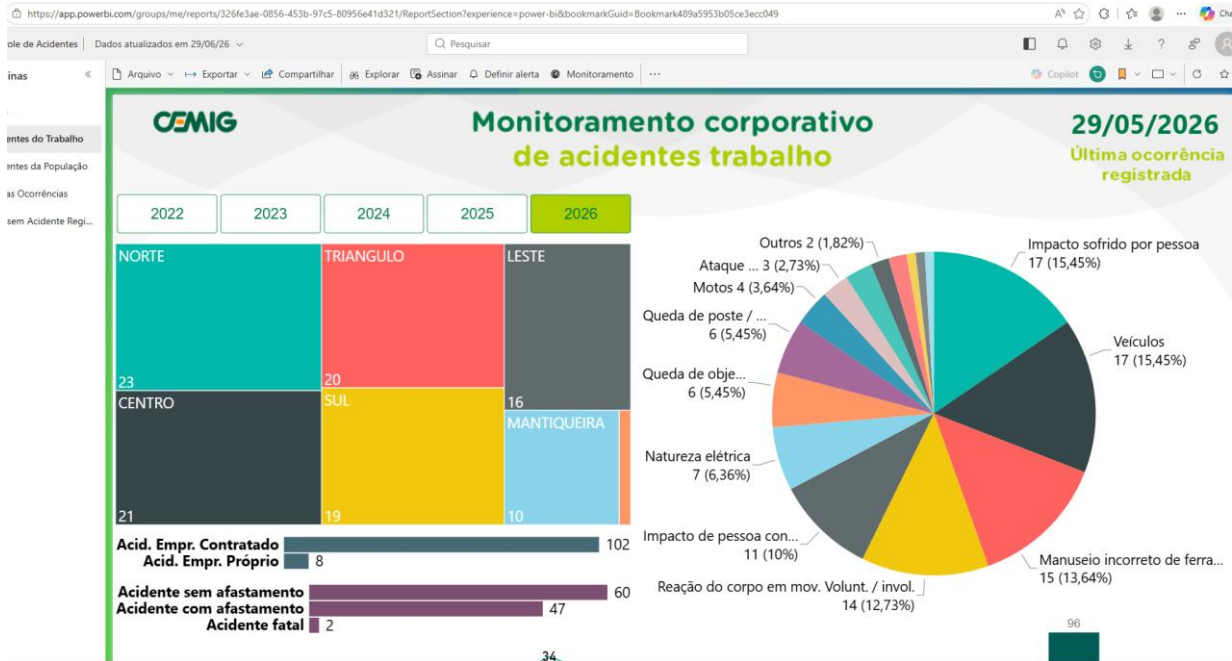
https://app.powerbi.com/groups/me/reports/326fe3ae-0856-453b-97c5-80956e41d321/ReportSection?experience=power-bi&bookmarkGuid=Bookmark489a5953b05ce3ecc049

ole de Acidentes | Dados atualizados em 29/06/26

Pesquisar

inas

Arquivo | Exportar | Compartilhar | Explorar | Assinar | Definir alerta | Monitoramento | ···

Copilot

entes do Trabalho
entes da População
as Ocorrências
sem Acidente Regi...

CEMIG

Monitoramento corporativo
de acidentes trabalho

29/05/2026
Última ocorrência registrada

2022 | 2023 | 2024 | 2025 | 2026

NORTE 23
TRIANGULO 20
LESTE 16
CENTRO 21
SUL 19
MANTIQUEIRA 10

Acid. Empr. Contratado 102
Acid. Empr. Próprio 8

Acidente sem afastamento 60
Acidente com afastamento 47
Acidente fatal 2

Outros 2 (1,82%)
Ataque ... 3 (2,73%)
Motos 4 (3,64%)
Queda de poste / ... 6 (5,45%)
Queda de obje... 6 (5,45%)
Natureza elétrica 7 (6,36%)
Impacto de pessoa con... 11 (10%)
Reação do corpo em mov. Volunt. / invol. 14 (12,73%)
Manuseio incorreto de ferra... 15 (13,64%)
Veículos 17 (15,45%)
Impacto sofrido por pessoa 17 (15,45%)

96

34